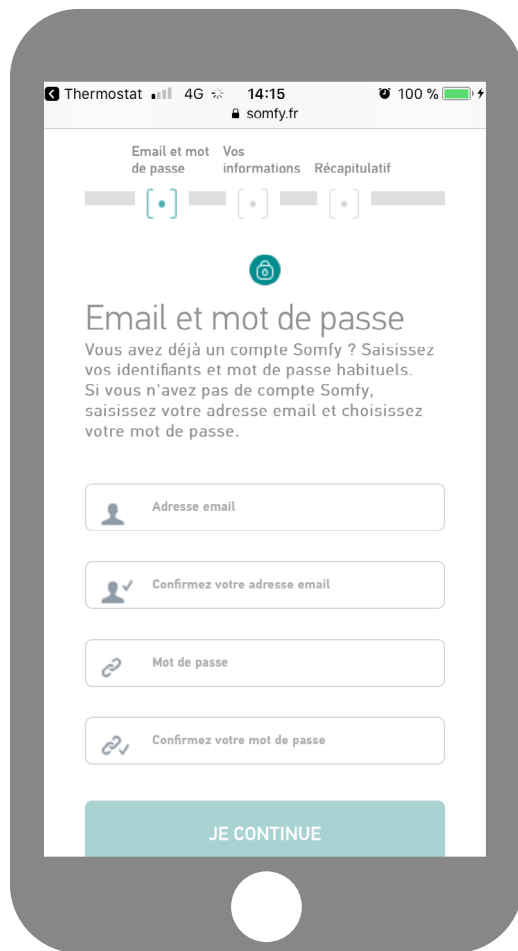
Thermostat 4G 14:15 100 %
somfy.fr

Email et mot de passe
Vos informations
Récapitulatif

Email et mot de passe
Vous avez déjà un compte Somfy ? Saisissez vos identifiants et mot de passe habituels. Si vous n'avez pas de compte Somfy, saisissez votre adresse email et choisissez votre mot de passe.

Adresse email

Confirmez votre adresse email

Mot de passe

Confirmez votre mot de passe

JE CONTINUE